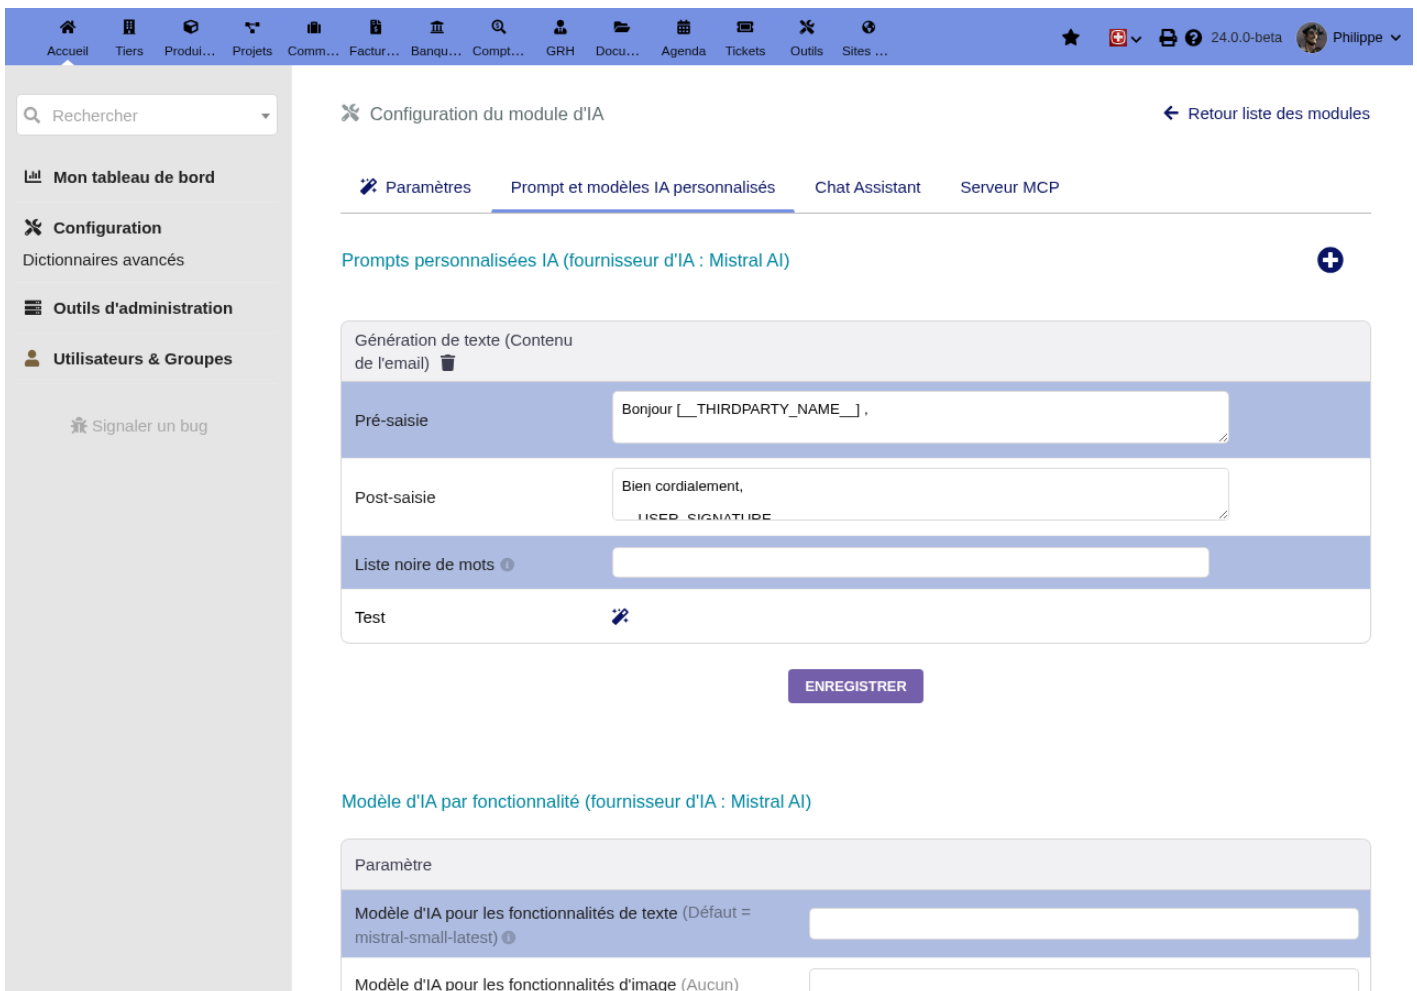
Accueil Tiers Produi… Projets Comm… Factur… Banqu… Compt… GRH Docu… Agenda Tickets Outils Sites …

24.0.0-beta Philippe

Rechercher

Mon tableau de bord

Configuration
Dictionnaires avancés

Outils d'administration

Utilisateurs & Groupes

Signaler un bug

Configuration du module d'IA

Retour liste des modules

Paramètres | Prompt et modèles IA personnalisés | Chat Assistant | Serveur MCP

Prompts personnalisées IA (fournisseur d'IA : Mistral AI)

| Génération de texte (Contenu de l'email) | |
|---|---|
| Pré-saisie | Bonjour [__THIRDPARTY_NAME__] , |
| Post-saisie | Bien cordialement, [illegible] |
| Liste noire de mots | |
| Test | |

ENREGISTRER

Modèle d'IA par fonctionnalité (fournisseur d'IA : Mistral AI)

| Paramètre | |
|---|---|
| Modèle d'IA pour les fonctionnalités de texte (Défaut = mistral-small-latest) | |
| Modèle d'IA pour les fonctionnalités d'image (Aucun) | |